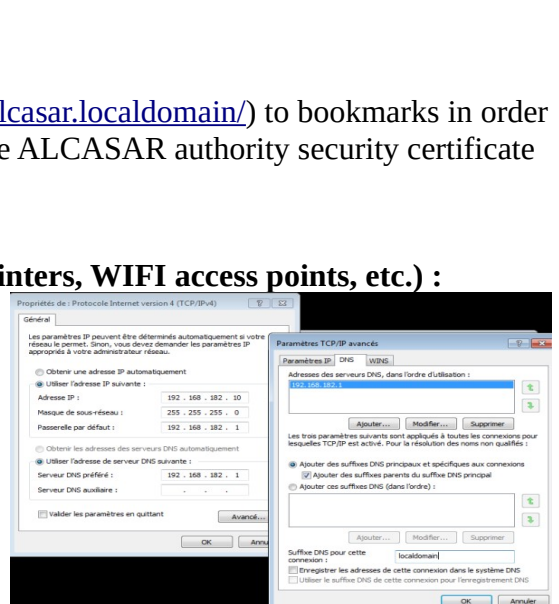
lcasar.localdomain/) to bookmarks in order
e ALCASAR authority security certificate

inters, WIFI access points, etc.) :

Propriétés de : Protocole Internet version 4 (TCP/IPv4)

Général

Les paramètres IP peuvent être déterminés automatiquement si votre réseau le permet. Sinon, vous devez demander les paramètres IP appropriés à votre administrateur réseau.

Obtenir une adresse IP automatiquement
Utiliser l'adresse IP suivante :
Adresse IP : 192 . 168 . 182 . 10
Masque de sous-réseau : 255 . 255 . 255 . 0
Passerelle par défaut : 192 . 168 . 182 . 1

Obtenir les adresses des serveurs DNS automatiquement
Utiliser l'adresse de serveur DNS suivante :
Serveur DNS préféré : 192 . 168 . 182 . 1
Serveur DNS auxiliaire : . . .

Valider les paramètres en quittant
Avancé...
OK Annu

Paramètres TCP/IP avancés

Paramètres IP DNS WINS

Adresses des serveurs DNS, dans l'ordre d'utilisation :
192.168.182.1

Ajouter... Modifier... Supprimer

Les trois paramètres suivants sont appliqués à toutes les connexions pour lesquelles TCP/IP est activé. Pour la résolution des noms non qualifiés :

Ajouter des suffixes DNS principaux et spécifiques aux connexions
Ajouter des suffixes parents du suffixe DNS principal
Ajouter ces suffixes DNS (dans l'ordre) :

Ajouter... Modifier... Supprimer

Suffixe DNS pour cette connexion : localdomain
Enregistrer les adresses de cette connexion dans le système DNS
Utiliser le suffixe DNS de cette connexion pour l'enregistrement DNS

OK Annuler